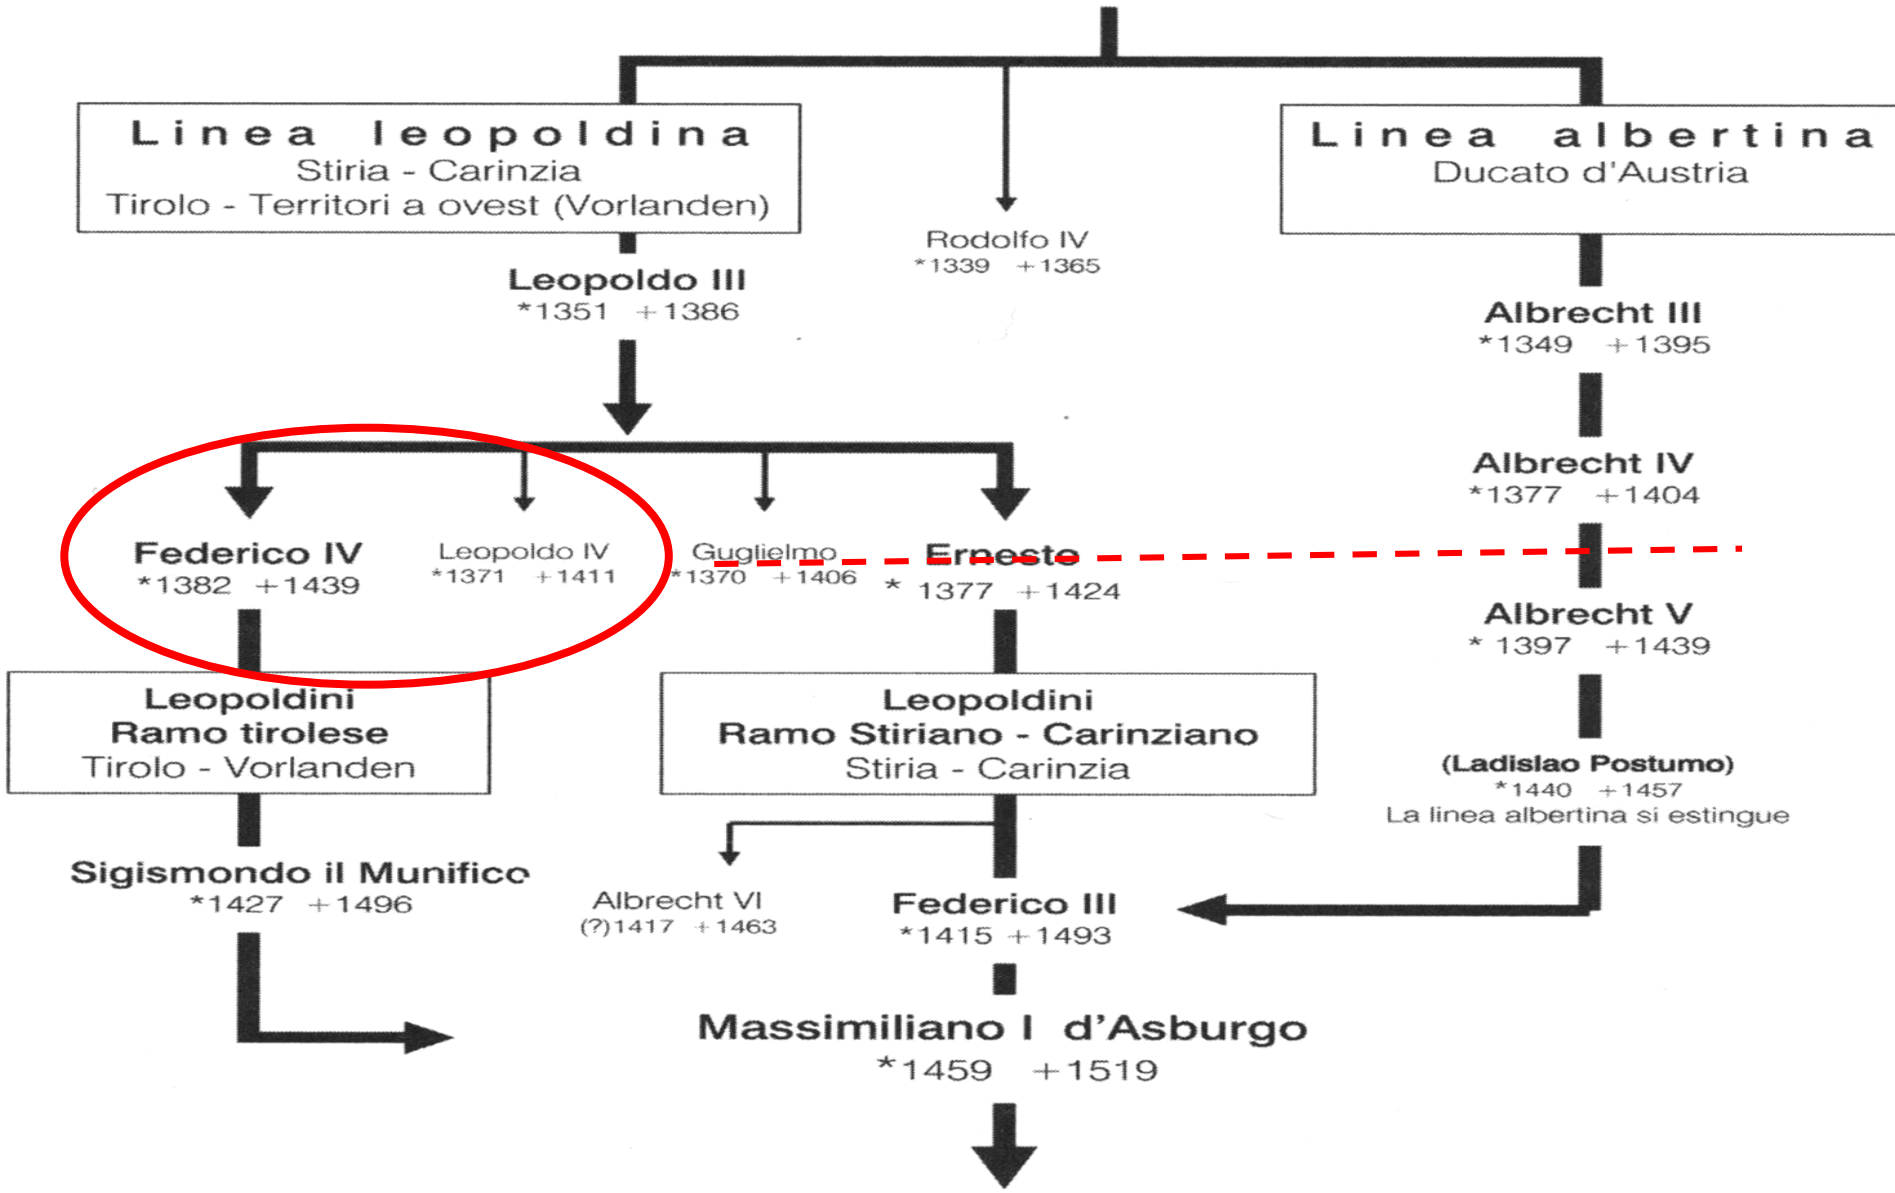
Linea leopoldina
Stiria - Carinzia
Tirolo - Territori a ovest (Vorlanden)

Rodolfo IV
*1339 +1365

Linea albertina
Ducato d'Austria

Leopoldo III
*1351 +1386

Albrecht III
*1349 +1395

Albrecht IV
*1377 +1404

Federico IV
*1382 +1439

Leopoldo IV
*1371 +1411

Guglielmo
*1370 +1406

Ernesto
* 1377 +1424

Albrecht V
* 1397 +1439

Leopoldini
Ramo tirolese
Tirolo - Vorlanden

Leopoldini
Ramo Stiriano - Carinziano
Stiria - Carinzia

(Ladislao Postumo)
*1440 +1457
La linea albertina si estingue

Sigismondo il Munifico
*1427 +1496

Albrecht VI
(?)1417 +1463

Federico III
*1415 +1493

Massimiliano I d'Asburgo
*1459 +1519